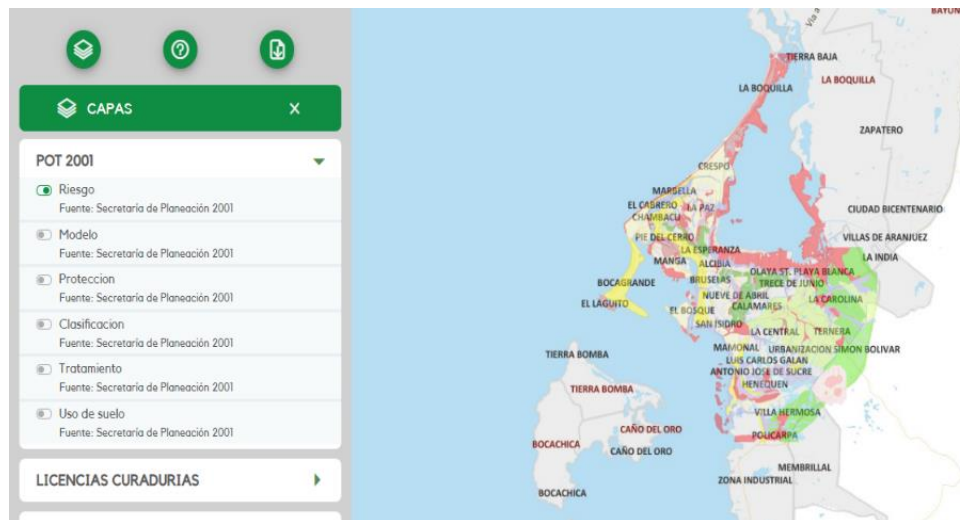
CAPAS
X
POT 2001
Riesgo
Fuente: Secretaría de Planeación 2001
Modelo
Fuente: Secretaría de Planeación 2001
Proteccion
Fuente: Secretaría de Planeación 2001
Clasificacion
Fuente: Secretaría de Planeación 2001
Tratamiento
Fuente: Secretaría de Planeación 2001
Uso de suelo
Fuente: Secretaría de Planeación 2001
LICENCIAS CURADURIAS

BAYUN
Vía
TIERRA BAJA
LA BOQUILLA
LA BOQUILLA
ZAPATERO
CRESPO
MARBELLA
EL CABRERO
LA PAZ
CHAMBACU
CIUDAD BICENTENARIO
PIE DEL CERRO
VILLAS DE ARANJUEZ
LA ESPERANZA
MANGA
ALCIBIA
LA INDIA
OLAYA ST. PLAYA BLANCA
BOCAGRANDE
BRUSELAS
TRECE DE JUNIO
NUEVE DE ABRIL
LA CAROLINA
EL LAGUITO
CALAMARES
EL BOSQUE
SAN ISIDRO
LA CENTRAL
TERNERA
MAMONAL
URBANIZACION SIMON BOLIVAR
TIERRA BOMBA
LUIS CARLOS GALAN
ANTONIO JOSE DE SUCRE
TIERRA BOMBA
HENEQUEN
VILLA HERMOSA
CAÑO DEL ORO
BOCACHICA
POZON
CAÑO DEL ORO
MEMBRILLAL
ZONA INDUSTRIAL
BOCACHICA